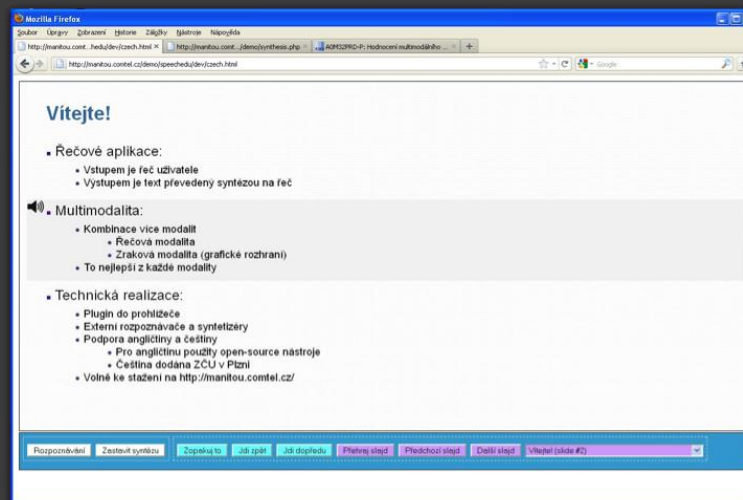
Mozilla Firefox

Soubor Úpravy Zobrazení Historie Záložky Nástroje Nápověda

http://manitou.comt...hedu/dev/czech.html × | http://manitou.comt.../demo/synthesis.php × | A0M32PRD-P: Hodnocení multimodálního ... × | +

http://manitou.comtel.cz/demo/speechedu/dev/czech.html

Google

Vítejte!

Řečové aplikace:
- Vstupem je řeč uživatele
- Výstupem je text převedený syntézou na řeč

Multimodalita:
- Kombinace více modalit
  - Řečová modalita
  - Zraková modalita (grafické rozhraní)
- To nejlepší z každé modality

Technická realizace:
- Plugin do prohlížeče
- Externí rozpoznávače a syntetizéry
- Podpora angličtiny a češtiny
  - Pro angličtinu použity open-source nástroje
  - Čeština dodána ZČU v Plzni
- Volně ke stažení na http://manitou.comtel.cz/

Rozpoznávání | Zastavit syntézu | Zopakuj to | Jdi zpět | Jdi dopředu | Přehraj slajd | Předchozí slajd | Další slajd | Vítejte! (slide #2)